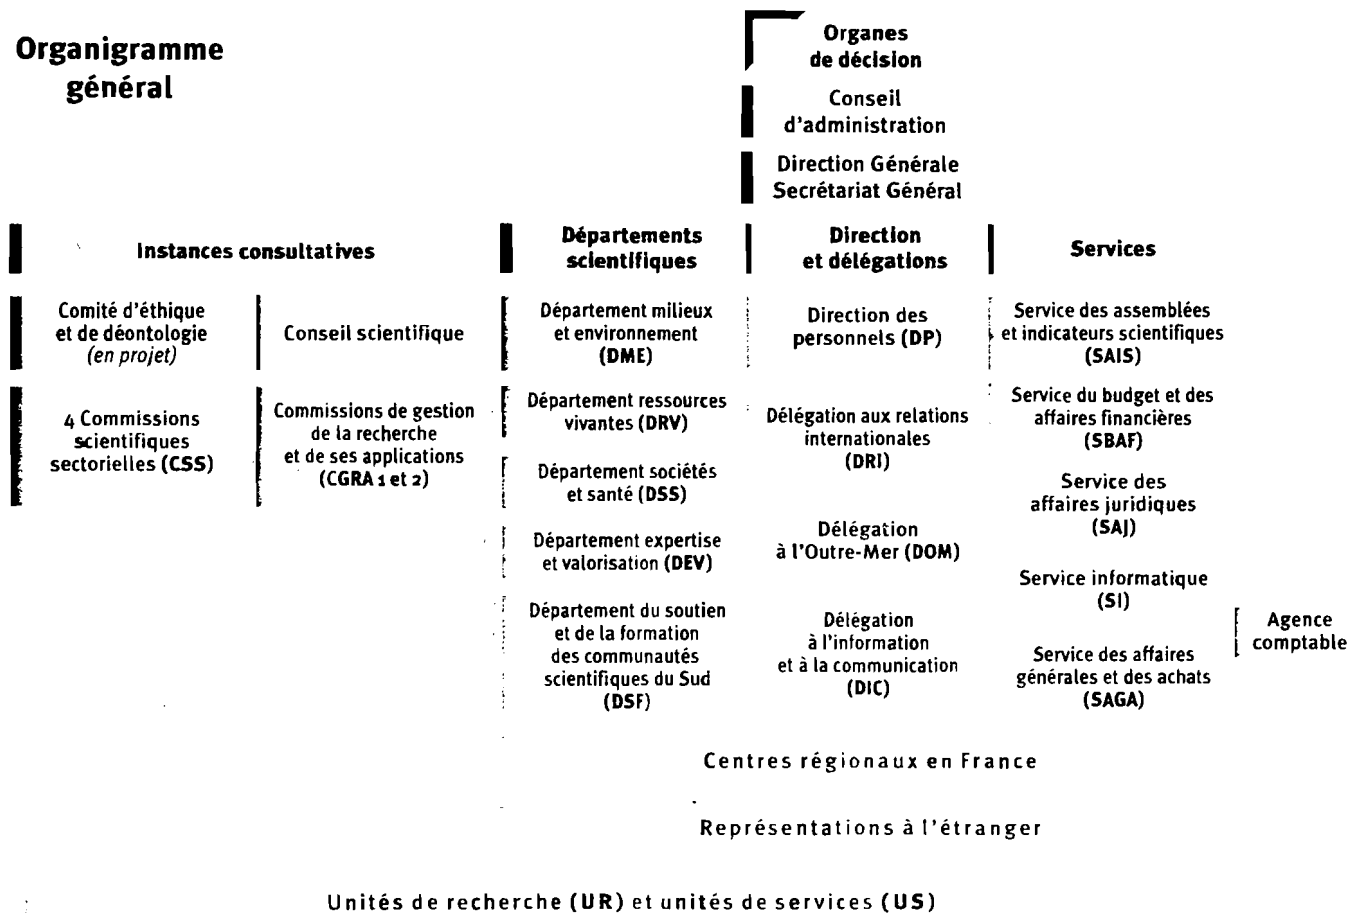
Organigramme général

Organes de décision

Conseil d'administration

Direction Générale
Secrétariat Général

Instances consultatives

Comité d'éthique et de déontologie (en projet)

Conseil scientifique

4 Commissions scientifiques sectorielles (CSS)

Commissions de gestion de la recherche et de ses applications (CGRA 1 et 2)

Départements scientifiques

Département milieux et environnement (DME)

Département ressources vivantes (DRV)

Département sociétés et santé (DSS)

Département expertise et valorisation (DEV)

Département du soutien et de la formation des communautés scientifiques du Sud (DSF)

Direction et délégations

Direction des personnels (DP)

Délégation aux relations internationales (DRI)

Délégation à l'Outre-Mer (DOM)

Délégation à l'information et à la communication (DIC)

Services

Service des assemblées et indicateurs scientifiques (SAIS)

Service du budget et des affaires financières (SBAF)

Service des affaires juridiques (SAJ)

Service informatique (SI)

Service des affaires générales et des achats (SAGA)

Agence comptable

Centres régionaux en France

Représentations à l'étranger

Unités de recherche (UR) et unités de services (US)